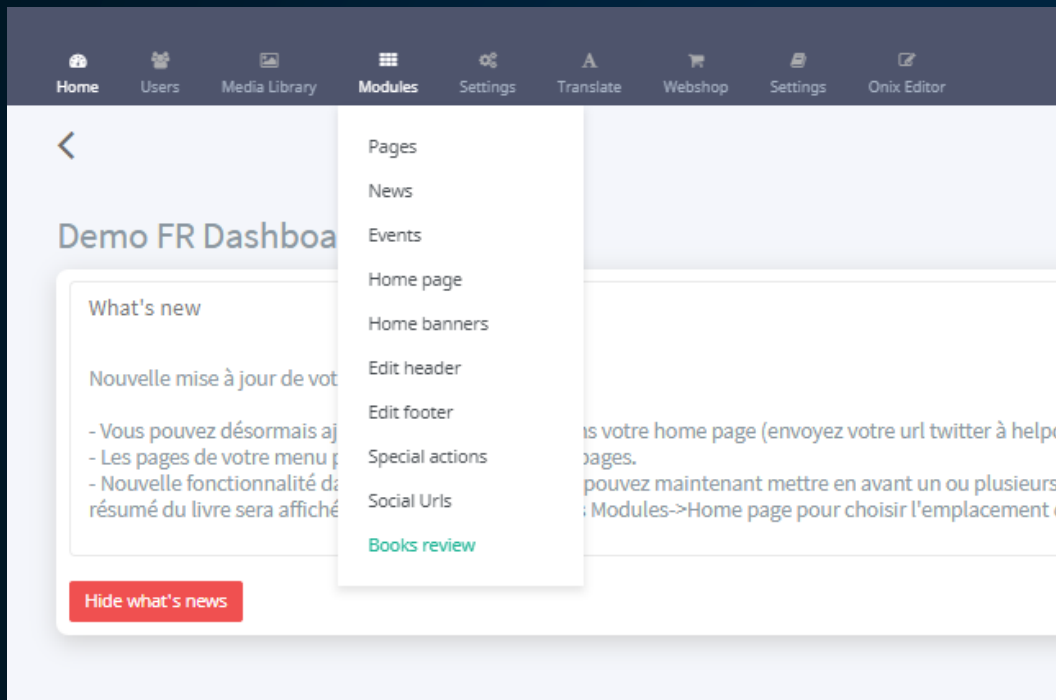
Home Users Media Library Modules Settings Translate Webshop Settings Onix Editor

Pages
News
Events
Home page
Home banners
Edit header
Edit footer
Special actions
Social Urls
Books review

Demo FR Dashboa

What's new

Nouvelle mise à jour de vot

- Vous pouvez désormais aj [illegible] ns votre home page (envoyez votre url twitter à helpo
- Les pages de votre menu p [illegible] pages.
- Nouvelle fonctionnalité da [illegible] pouvez maintenant mettre en avant un ou plusieurs
résumé du livre sera affiché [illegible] s Modules->Home page pour choisir l'emplacement

Hide what's news